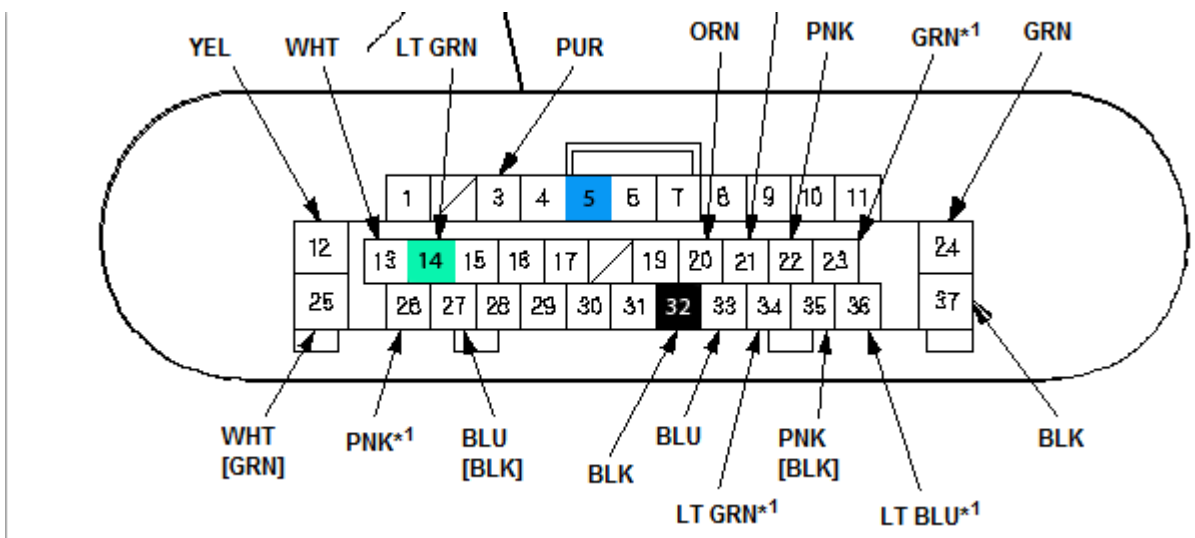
YEL
WHT
LT GRN
PUR
ORN
PNK
GRN*1
GRN

1
3
4
5
6
7
8
9
10
11
12
13
14
15
16
17
19
20
21
22
23
24
25
26
27
28
29
30
31
32
33
34
35
36
37

WHT [GRN]
PNK*1
BLU [BLK]
BLK
BLU
LT GRN*1
PNK [BLK]
LT BLU*1
BLK